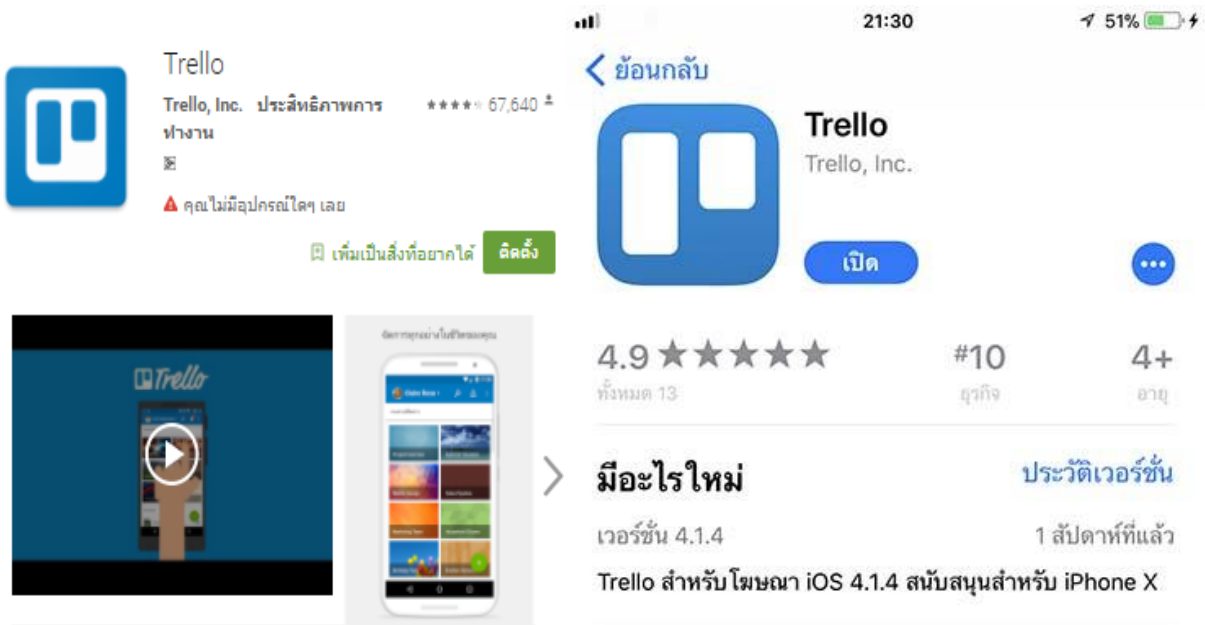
Trello

Trello, Inc. ประสิทธิภาพการทำงาน

★★★★ 67,640

คุณไม่มีอุปกรณ์ใดๆ เลย

เพิ่มเป็นสิ่งที่อยากได้

ติดตั้ง

Trello

จัดการทุกอย่างในชีวิตของคุณ

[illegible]

21:30

51%

ย้อนกลับ

Trello

Trello, Inc.

เปิด

4.9 ★★★★★

ทั้งหมด 13

#10

ธุรกิจ

4+

อายุ

มีอะไรใหม่

ประวัติเวอร์ชั่น

เวอร์ชั่น 4.1.4

1 สัปดาห์ที่แล้ว

Trello สำหรับโฆษณา iOS 4.1.4 สนับสนุนสำหรับ iPhone X